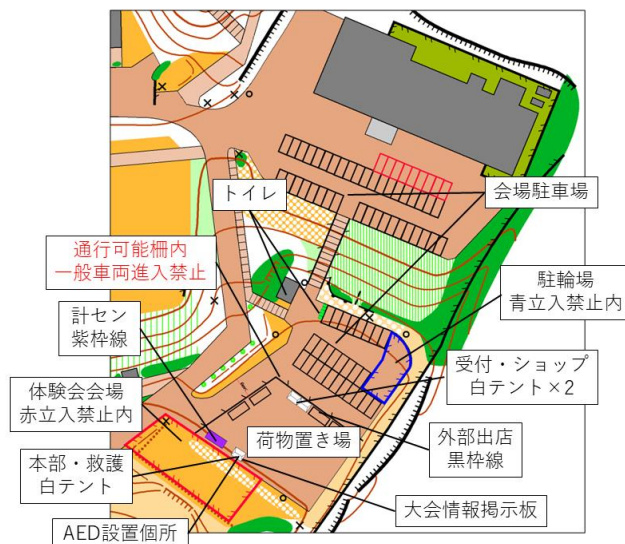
トイレ

会場駐車場

通行可能柵内
一般車両進入禁止

駐輪場
青立入禁止内

計セン
紫枠線

受付・ショップ
白テント×2

体験会会場
赤立入禁止内

荷物置き場

外部出店
黒枠線

本部・救護
白テント

大会情報掲示板

AED設置個所